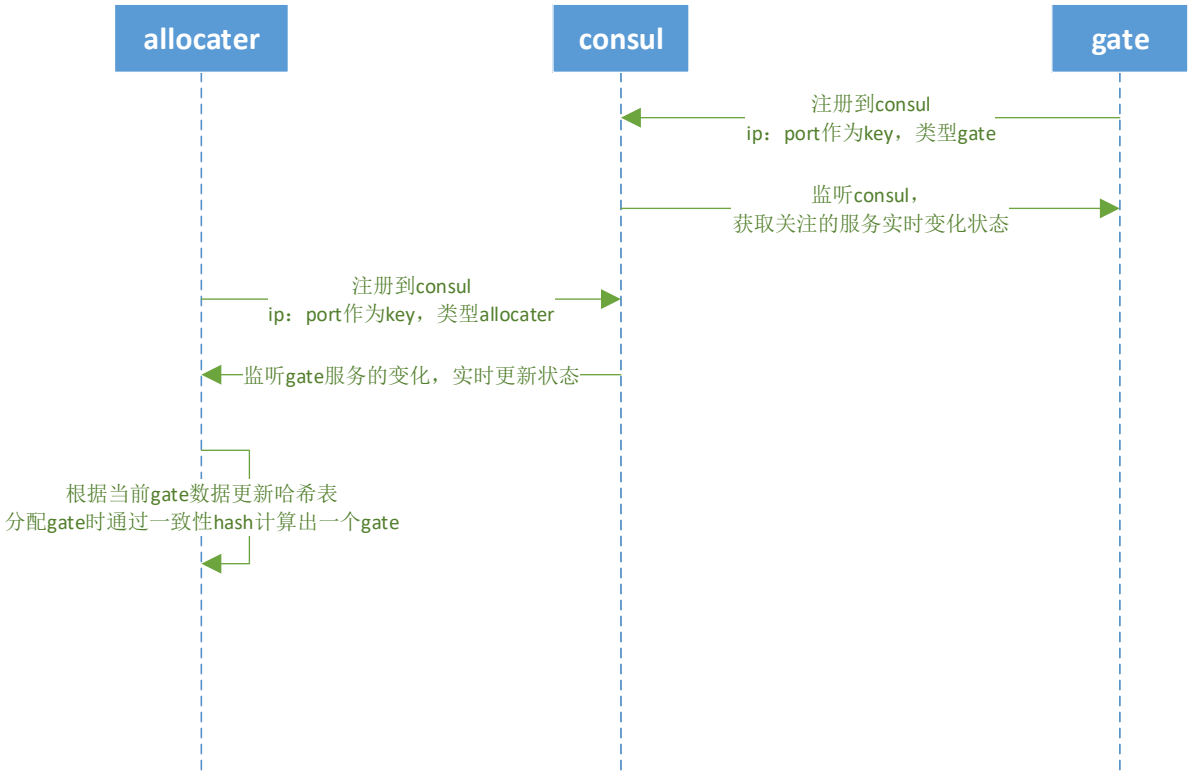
allocater

consul

gate

注册到consul
ip：port作为key，类型gate

监听consul，
获取关注的服务实时变化状态

注册到consul
ip：port作为key，类型allocater

监听gate服务的变化，实时更新状态

根据当前gate数据更新哈希表
分配gate时通过一致性hash计算出一个gate